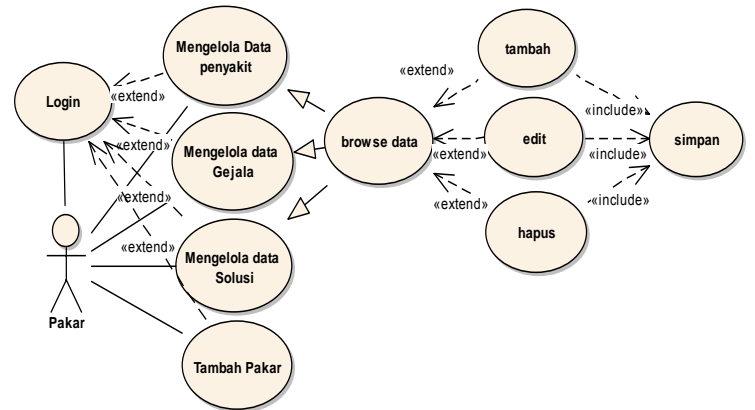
Mengelola Data penyakit

Login

«extend»

«extend»

Mengelola data Gejala

«extend»

«extend»

Mengelola data Solusi

Pakar

Tambah Pakar

browse data

«extend»

tambah

edit

«extend»

«extend»

hapus

«include»

«include»

«include»

simpan